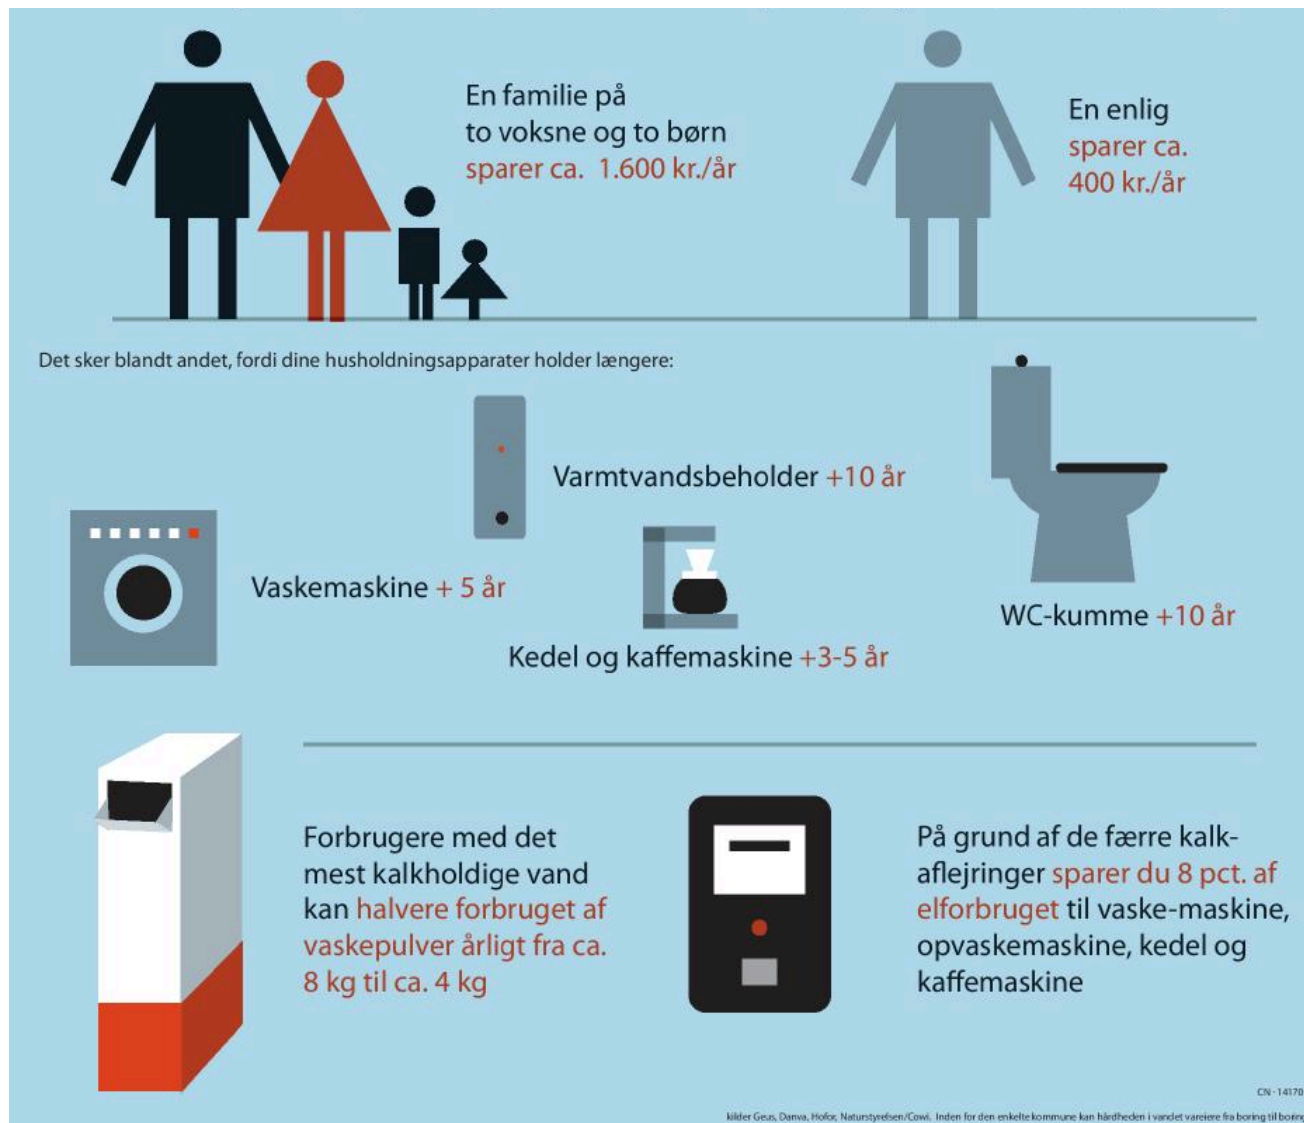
En familie på to voksne og to børn sparer ca. 1.600 kr./år

En enlig sparer ca. 400 kr./år

Det sker blandt andet, fordi dine husholdningsapparater holder længere:

Varmtvandsbeholder +10 år

Vaskemaskine + 5 år

Kedel og kaffemaskine +3-5 år

WC-kumme +10 år

Forbrugere med det mest kalkholdige vand kan halvere forbruget af vaskepulver årligt fra ca. 8 kg til ca. 4 kg

På grund af de færre kalkaflejringer sparer du 8 pct. af elforbruget til vaske-maskine, opvaskemaskine, kedel og kaffemaskine

CN - 14170

kilder Geus, Danva, Hofor, Naturstyrelsen/Cowi. Inden for den enkelte kommune kan hårdheden i vandet vareiere fra boring til boring